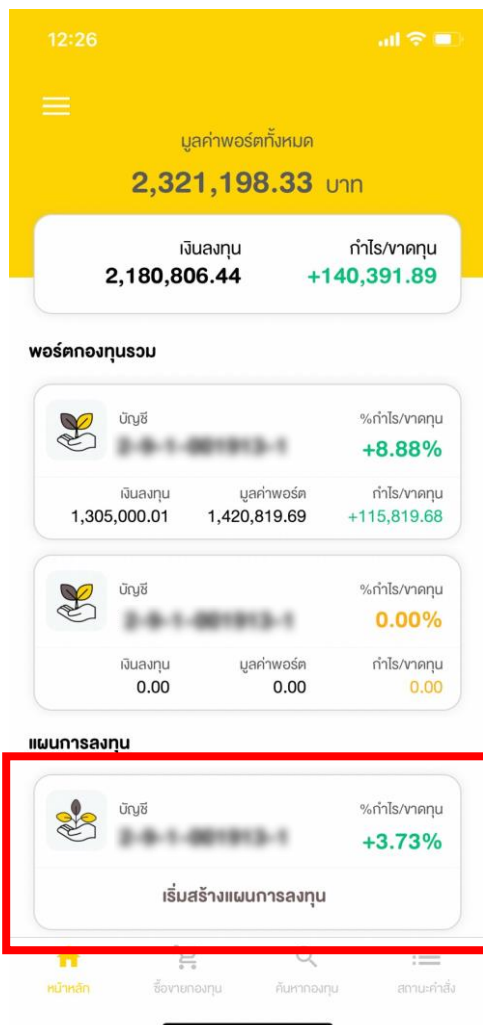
12:26

มูลค่าพอร์ตทั้งหมด
2,321,198.33 บาท

เงินลงทุน
2,180,806.44

กำไร/ขาดทุน
+140,391.89

พอร์ตกองทุนรวม

บัญชี
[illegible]

%กำไร/ขาดทุน
+8.88%

เงินลงทุน
1,305,000.01

มูลค่าพอร์ต
1,420,819.69

กำไร/ขาดทุน
+115,819.68

บัญชี
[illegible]

%กำไร/ขาดทุน
0.00%

เงินลงทุน
0.00

มูลค่าพอร์ต
0.00

กำไร/ขาดทุน
0.00

แผนการลงทุน

บัญชี
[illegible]

%กำไร/ขาดทุน
+3.73%

เริ่มสร้างแผนการลงทุน

หน้าหลัก
ซื้อขายกองทุน
ค้นหากองทุน
สถานะคำสั่ง